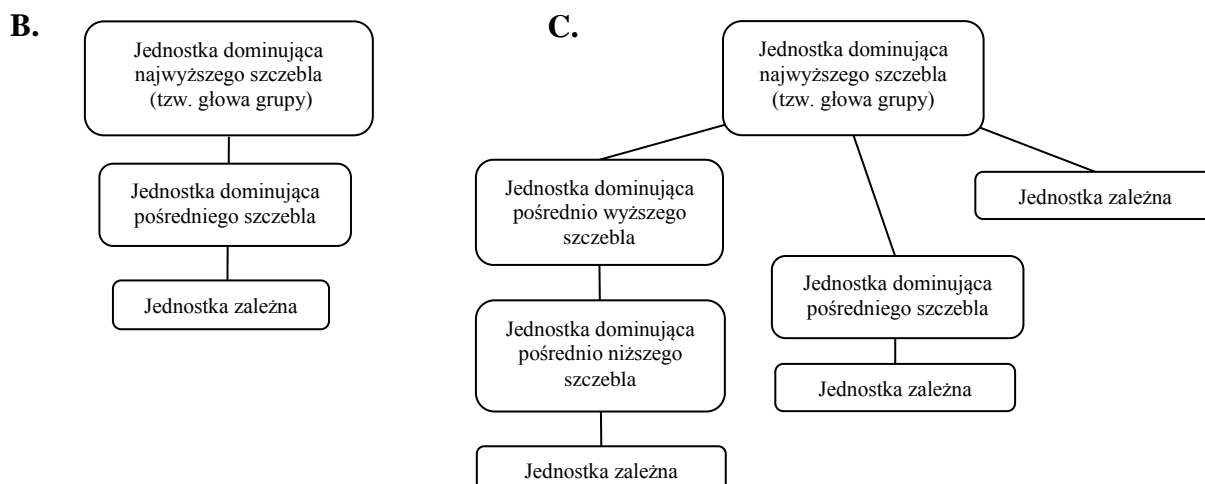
B.

Jednostka dominująca najwyższego szczebla (tzw. głowa grupy)

Jednostka dominująca pośredniego szczebla

Jednostka zależna

C.

Jednostka dominująca najwyższego szczebla (tzw. głowa grupy)

Jednostka dominująca pośrednio wyższego szczebla

Jednostka dominująca pośrednio niższego szczebla

Jednostka zależna

Jednostka dominująca pośredniego szczebla

Jednostka zależna

Jednostka zależna